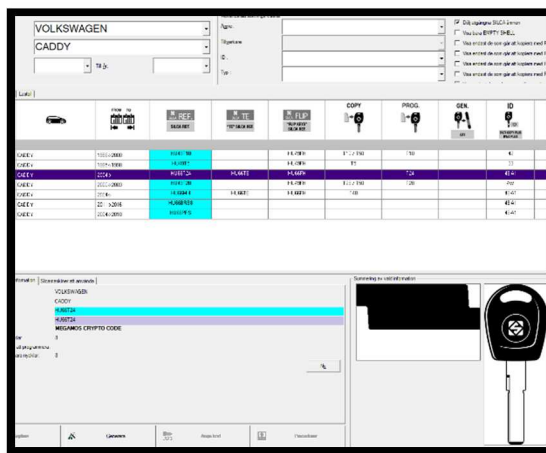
VOLKSWAGEN
CADDY
Till år

Namn
Tillgänglig
ID
Typ

Dölj utgångna SILCA-kreatur
Visa bara EMPTY SHELL
Visa endast de som går att kopiera med F
Visa endast de som går att kopiera med F
Visa endast de som går att kopiera med F
Visa endast de som går att kopiera med F

Lista

| | FROM TO | REF. SILCA REF | TE "TE" SILCA REF | FLIP "FLIP KEY" SILCA REF | COPY | PROG. | GEN. | ID |
|---|---|---|---|---|---|---|---|---|
| CADDY | 1995>2000 | HU66T6 | | HU66FH | | T10 | | 48 |
| CADDY | 1997>2000 | HU66T | | HU66FH | T5 | | | 33 |
| CADDY | 2004> | HU66T24 | HU66TE | HU66FH | | T24 | | 48 |
| CADDY | 2004> | HU66T6 | | HU66FH | | T20 | | Pcf |
| CADDY | 2015> | HU66T | HU66TE | HU66FH | T40 | | | 48 |
| CADDY | 2015>2018 | HU66RFS18 | | | | | | 48 |
| CADDY | 2004>2015 | HU66RFS | | | | | | 48 |

Information | Sammanställning vid användning

VOLKSWAGEN
CADDY
HU66T24
HU66T24
MEGAMOS CRYPTO CODE
8

Sammanställning vid information

Kopiera | Generera | Rapport | Fastställer